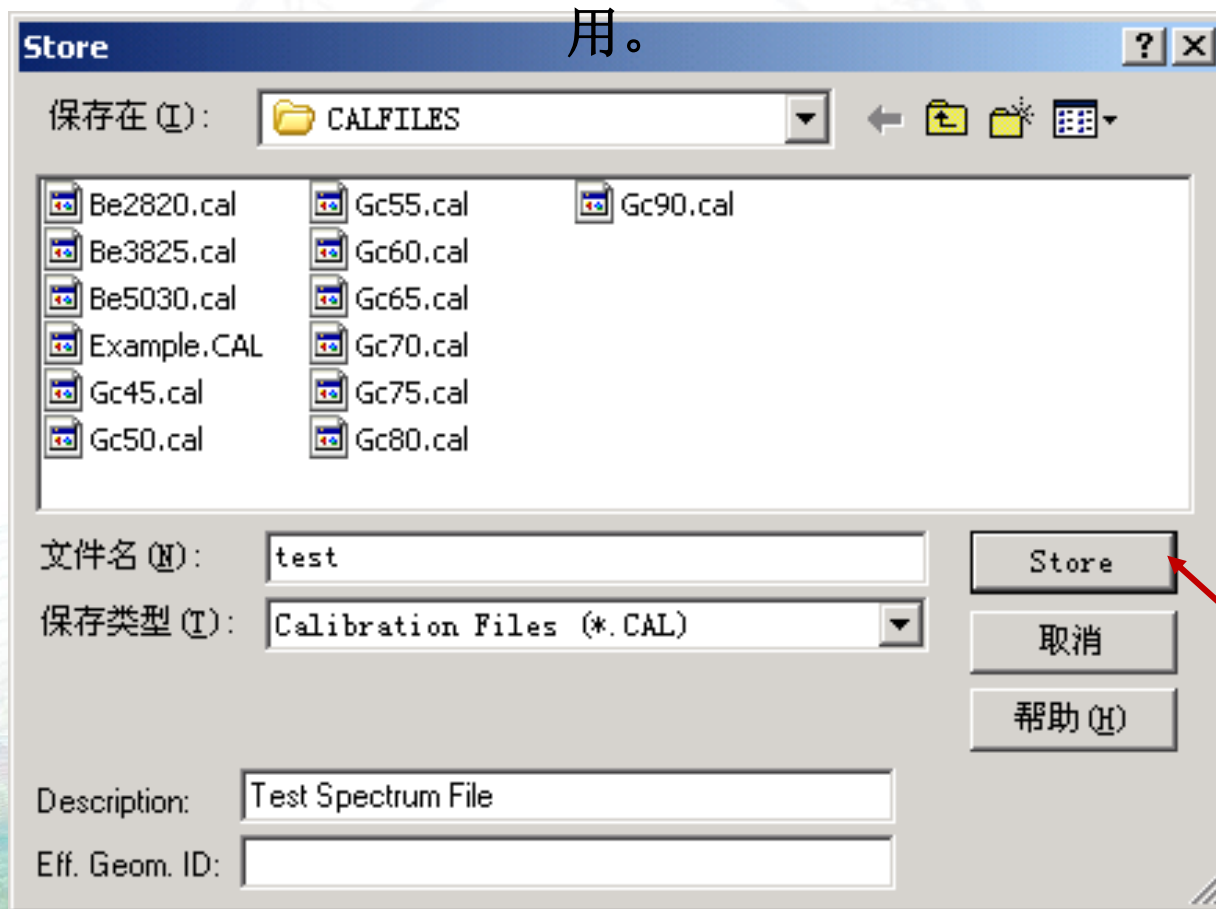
用。

Store

?

保存在(I): CALFILES

Be2820.cal
Be3825.cal
Be5030.cal
Example.CAL
Gc45.cal
Gc50.cal
Gc55.cal
Gc60.cal
Gc65.cal
Gc70.cal
Gc75.cal
Gc80.cal
Gc90.cal

文件名(N): test

保存类型(T): Calibration Files (*.CAL)

Store

取消

帮助(H)

Description: Test Spectrum File

Eff. Geom. ID: